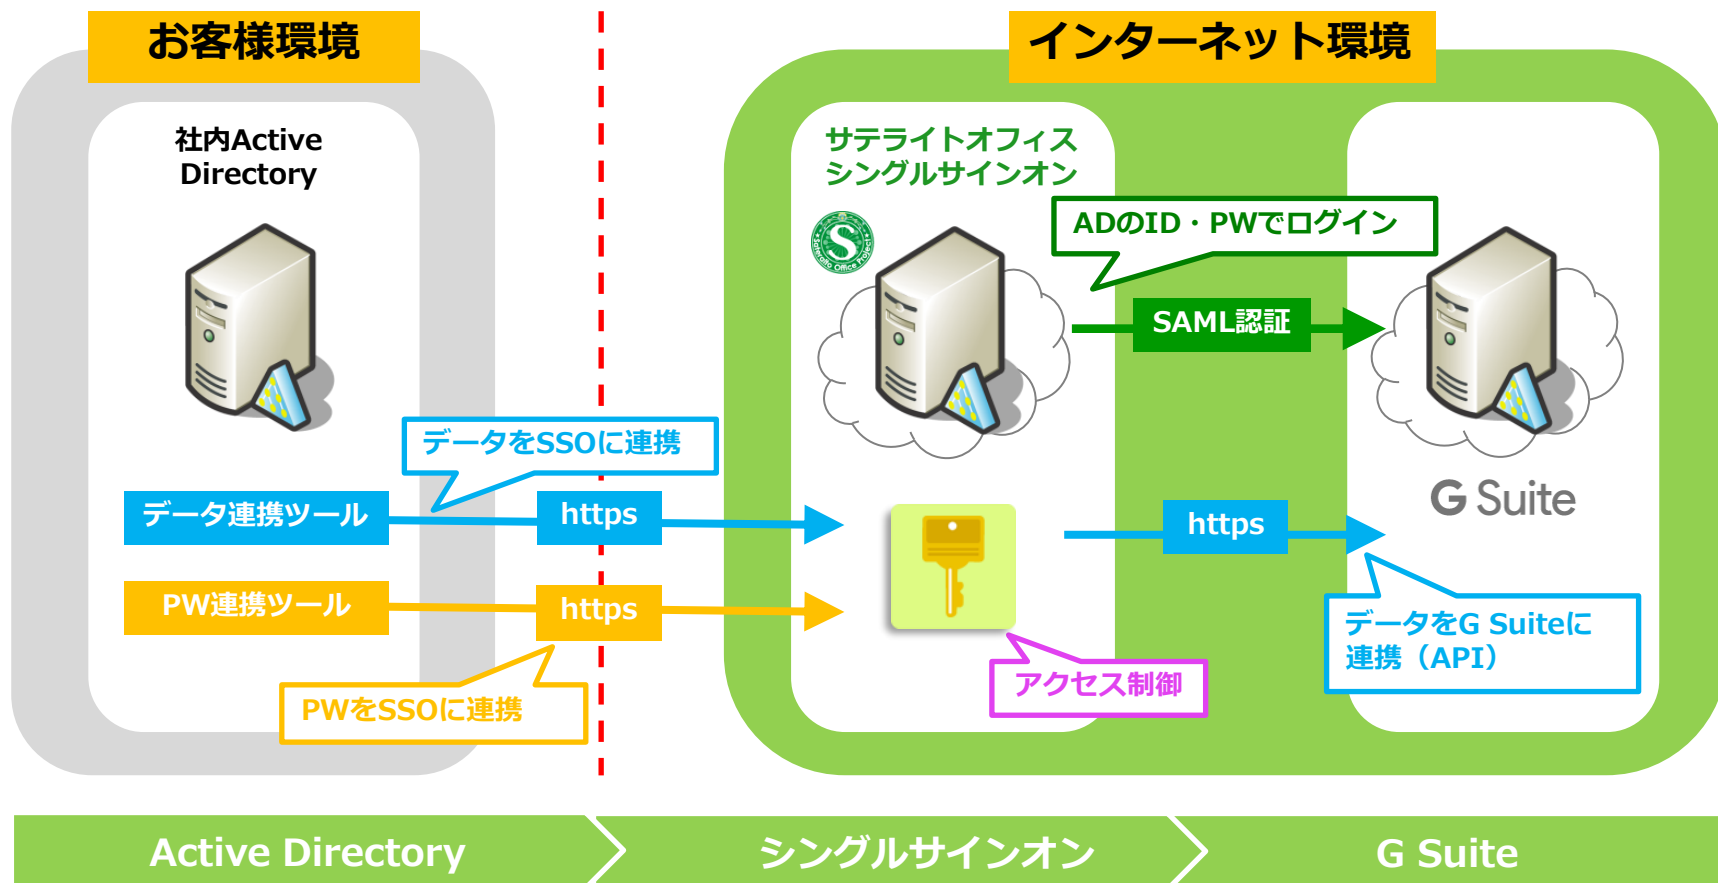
お客様環境

インターネット環境

社内Active Directory

サテライトオフィス シングルサインオン

Satellite Office Project

ADのID・PWでログイン

SAML認証

データをSSOに連携

データ連携ツール

https

https

G Suite

PW連携ツール

https

データをG Suiteに連携（API）

アクセス制御

PWをSSOに連携

Active Directory

シングルサインオン

G Suite